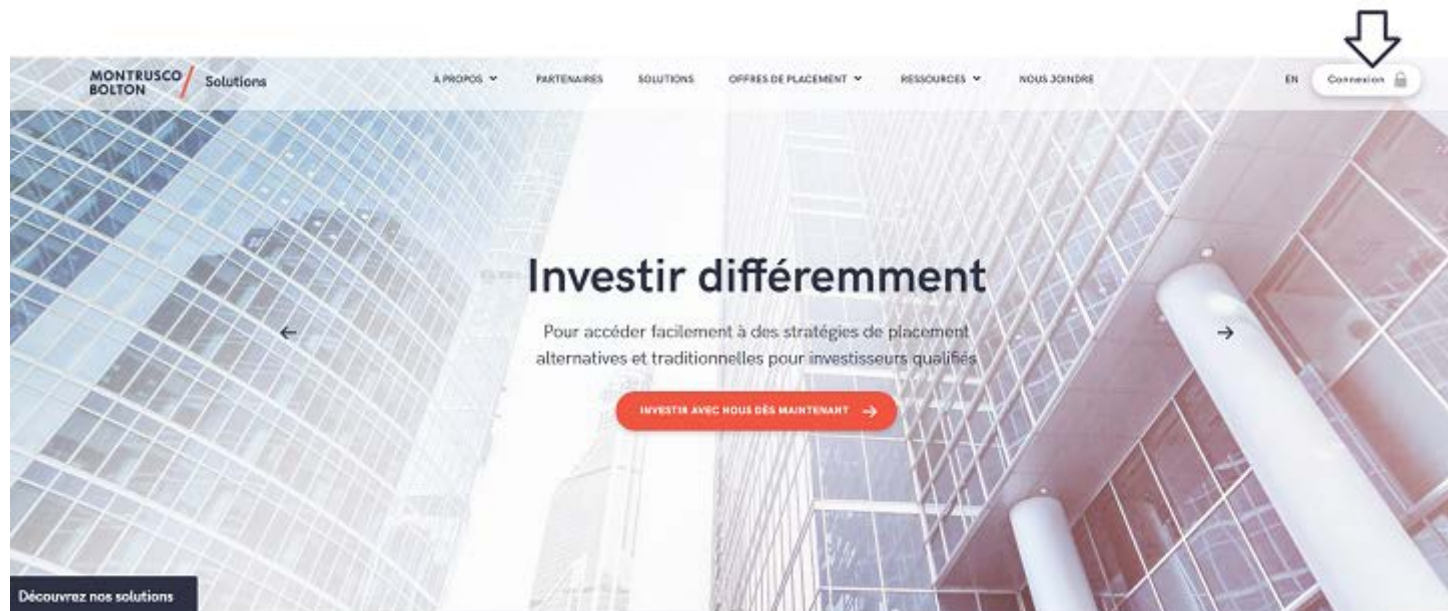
MONTRUSCO BOLTON Solutions

À PROPOS PARTENAIRES SOLUTIONS OFFRES DE PLACEMENT RESSOURCES NOUS JOINDRE

EN Connexion

Investir différemment

Pour accéder facilement à des stratégies de placement alternatives et traditionnelles pour investisseurs qualifiés

INVESTIR AVEC NOUS DÈS MAINTENANT

Découvrez nos solutions